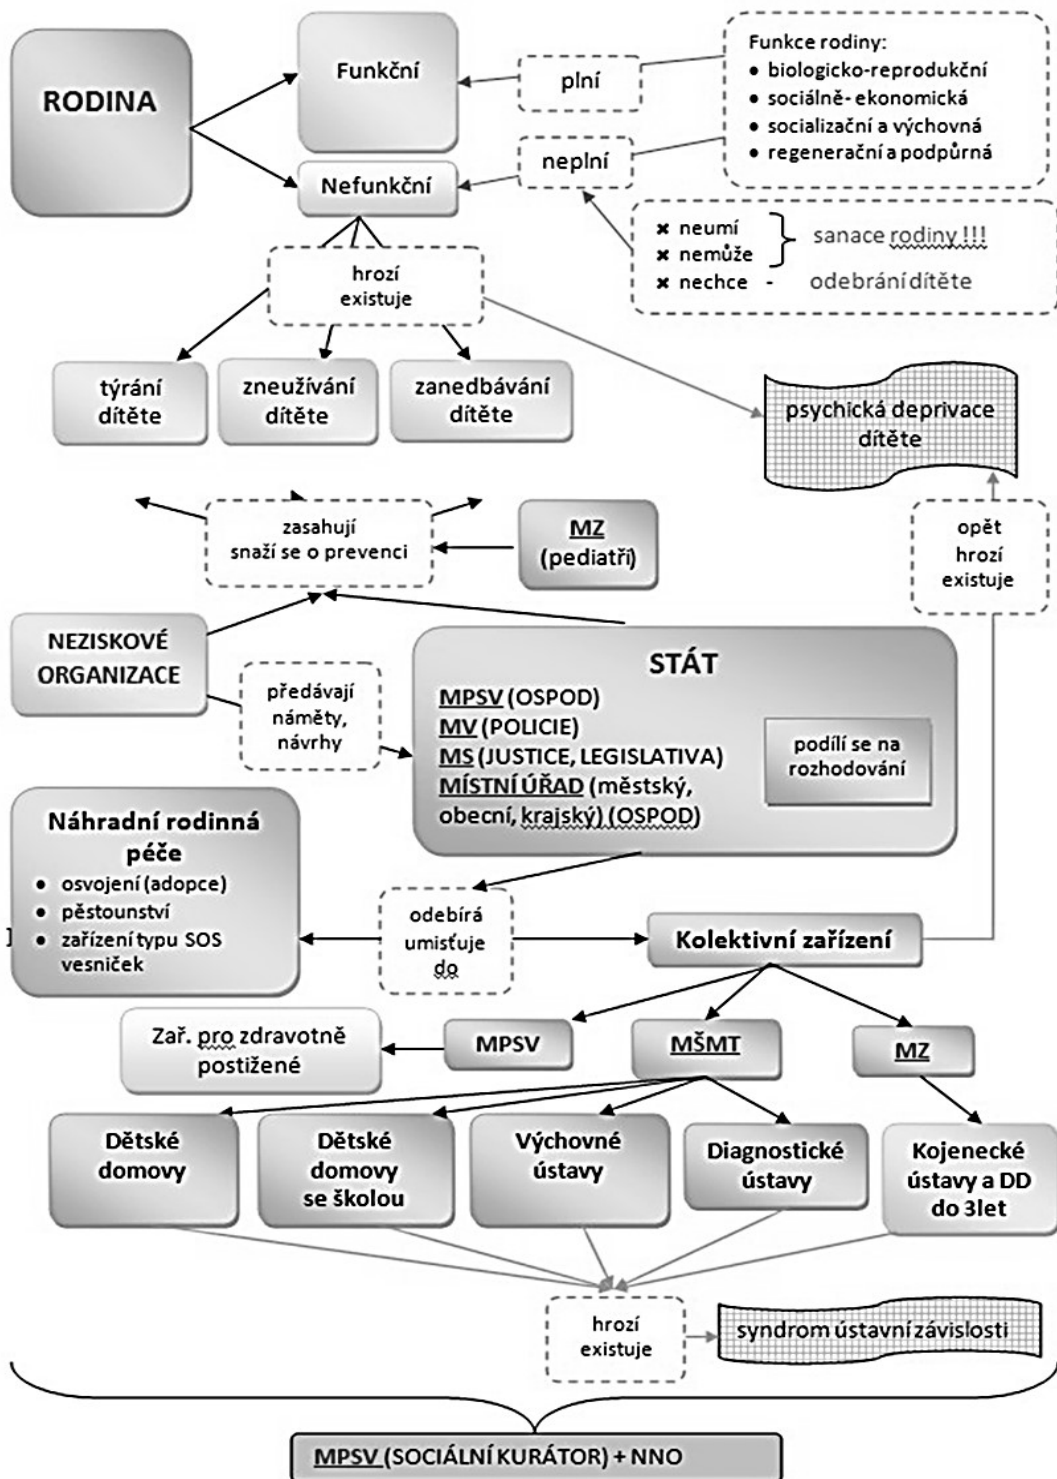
RODINA

Funkční

plní

Funkce rodiny:
- biologicko-reprodukční
- sociálně- ekonomická
- socializační a výchovná
- regenerační a podpůrná

Nefunkční

neplní

× neumí
× nemůže
× nechce - odebrání dítěte

sanace rodiny !!!

hrozí
existuje

týrání dítěte

zneužívání dítěte

zanedbávání dítěte

psychická deprivace dítěte

zasahují
snaží se o prevenci

MZ
(pediatři)

opět
hrozí
existuje

NEZISKOVÉ ORGANIZACE

předávají náměty, návrhy

STÁT
MPSV (OSPOD)
MV (POLICIE)
MS (JUSTICE, LEGISLATIVA)
MÍSTNÍ ÚŘAD (městský, obecní, krajský) (OSPOD)

podílí se na rozhodování

Náhradní rodinná péče
- osvojení (adopce)
- pěstounství
- zařízení typu SOS vesniček

odebírá
umisťuje
do

Kolektivní zařízení

Zař. pro zdravotně postižené

MPSV

MŠMT

MZ

Dětské domovy

Dětské domovy se školou

Výchovné ústavy

Diagnostické ústavy

Kojenecké ústavy a DD do 3let

hrozí
existuje

syndrom ústavní závislosti

MPSV (SOCIÁLNÍ KURÁTOR) + NNO